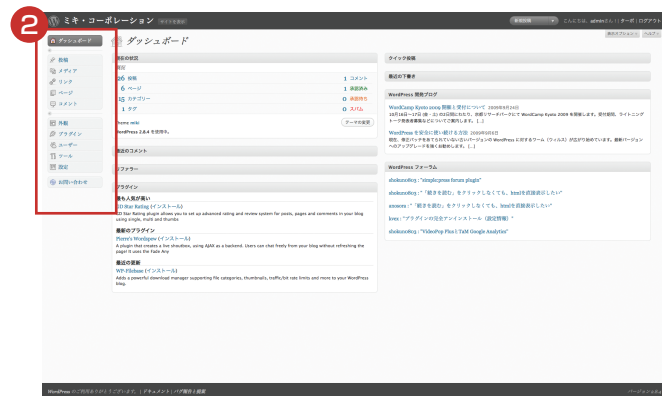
2

ミキ・コーポレーション サイトを表示

新規投稿 こんにちは、admin さん！ | ログアウト

表示オプション ヘルプ

ダッシュボード

ダッシュボード

投稿
メディア
リンク
ページ
コメント

外観
プラグイン
ユーザー
ツール
設定

お問い合わせ

現在の状況

16 投稿
6 ページ
15 カテゴリー
1 タグ

1 コメント
1 承認済み
0 承認待ち
0 スパム

テーマ mobi
WordPress 2.8.4 を使用中。

テーマの変更

最近のコメント

リファラー

プラグイン

最も人気が高い
GD Star Rating (インストール)
GD Star Rating plugin allows you to set up advanced rating and review system for posts, pages and comments in your blog using single, multi and thumbs

最新のプラグイン
Pierre's Wordspew (インストール)
A plugin that creates a live shoutbox, using AJAX as a backend. Users can chat freely from your blog without refreshing the page! It uses the Fade Any

最近の更新
WP-Filebase (インストール)
Adds a powerful download manager supporting file categories, thumbnails, traffic/bit rate limits and more to your WordPress blog.

クイック投稿

最近の下書き

WordPress 開発ブログ

WordCamp Kyoto 2009 開催と受付について 2009年9月24日
10月18日～17日 (金・土) の2日間にわたり、京都でサーバーキャンプ WordCamp Kyoto 2009 を開催します。受付開始。ライトニングトーク発表者募集などについてご案内します。[...]

WordPress を安全に使い続ける方法 2009年9月8日
現在、修正パッチを当てられていない古いバージョンの WordPress に対するワーム (ウィルス) が広がり始めています。最新バージョンへのアップグレードを強くお勧めします。[...]

WordPress フォーラム

shokuzo803 : "simplecpress forum plugin"
shokuzo803 : "「続きを読む」をクリックしなくても、html を直接表示したい"
azusora : "「続きを読む」をクリックしなくても、html を直接表示したい"
kvec : "プラグインの完全アンインストール (設定情報)"
shokuzo803 : "VideoPop Plus1 TaM Google Analytics"

WordPress のご利用ありがとうございます。 | ドキュメント | バグ報告と提案

バージョン 2.8.4